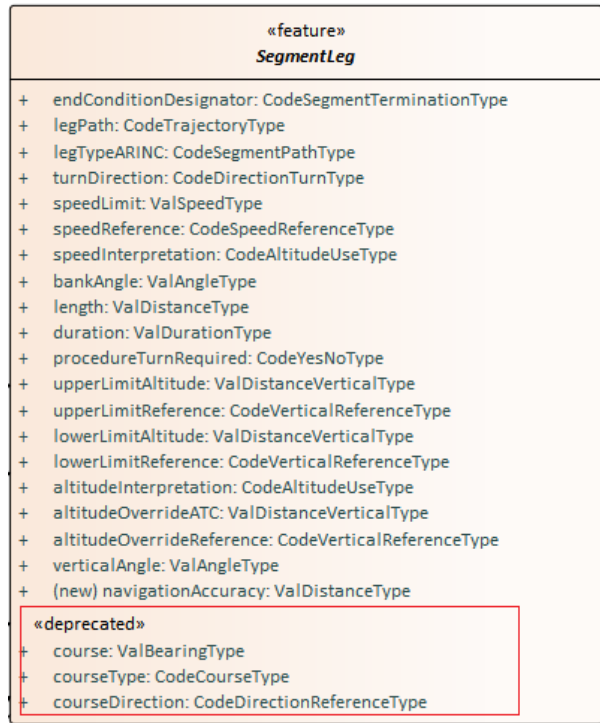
«feature»
SegmentLeg

+ endConditionDesignator: CodeSegmentTerminationType
+ legPath: CodeTrajectoryType
+ legTypeARINC: CodeSegmentPathType
+ turnDirection: CodeDirectionTurnType
+ speedLimit: ValSpeedType
+ speedReference: CodeSpeedReferenceType
+ speedInterpretation: CodeAltitudeUseType
+ bankAngle: ValAngleType
+ length: ValDistanceType
+ duration: ValDurationType
+ procedureTurnRequired: CodeYesNoType
+ upperLimitAltitude: ValDistanceVerticalType
+ upperLimitReference: CodeVerticalReferenceType
+ lowerLimitAltitude: ValDistanceVerticalType
+ lowerLimitReference: CodeVerticalReferenceType
+ altitudeInterpretation: CodeAltitudeUseType
+ altitudeOverrideATC: ValDistanceVerticalType
+ altitudeOverrideReference: CodeVerticalReferenceType
+ verticalAngle: ValAngleType
+ (new) navigationAccuracy: ValDistanceType

«deprecated»
+ course: ValBearingType
+ courseType: CodeCourseType
+ courseDirection: CodeDirectionReferenceType